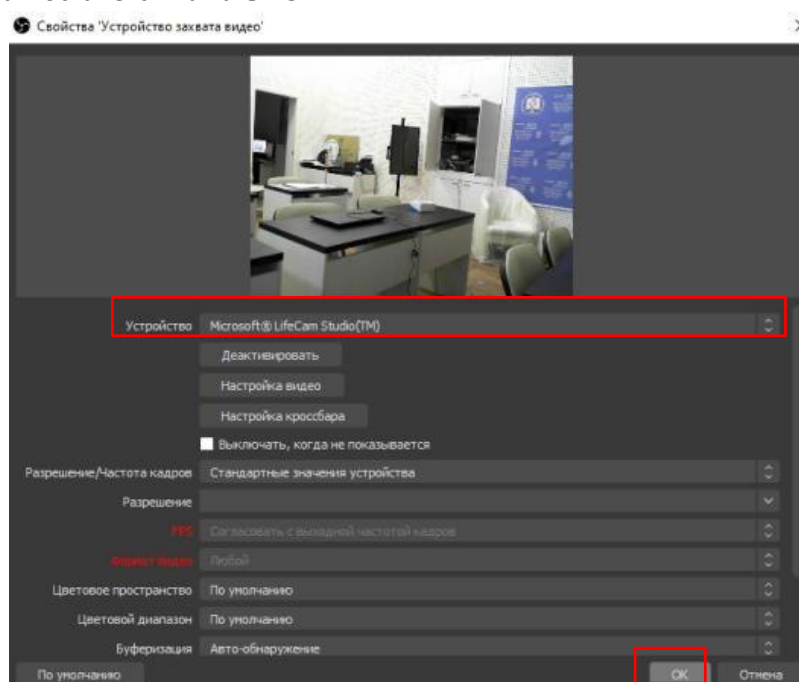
Свойства 'Устройство захвата видео'

Устройство Microsoft® LifeCam Studio(TM)

Деактивировать

Настройка видео

Настройка кроссбара

Выключать, когда не показывается

Разрешение/Частота кадров Стандартные значения устройства

Разрешение

FPS Согласовать с выходной частотой кадров

Формат видео Любой

Цветовое пространство По умолчанию

Цветовой диапазон По умолчанию

Буферизация Авто-обнаружение

По умолчанию

OK

Отмена